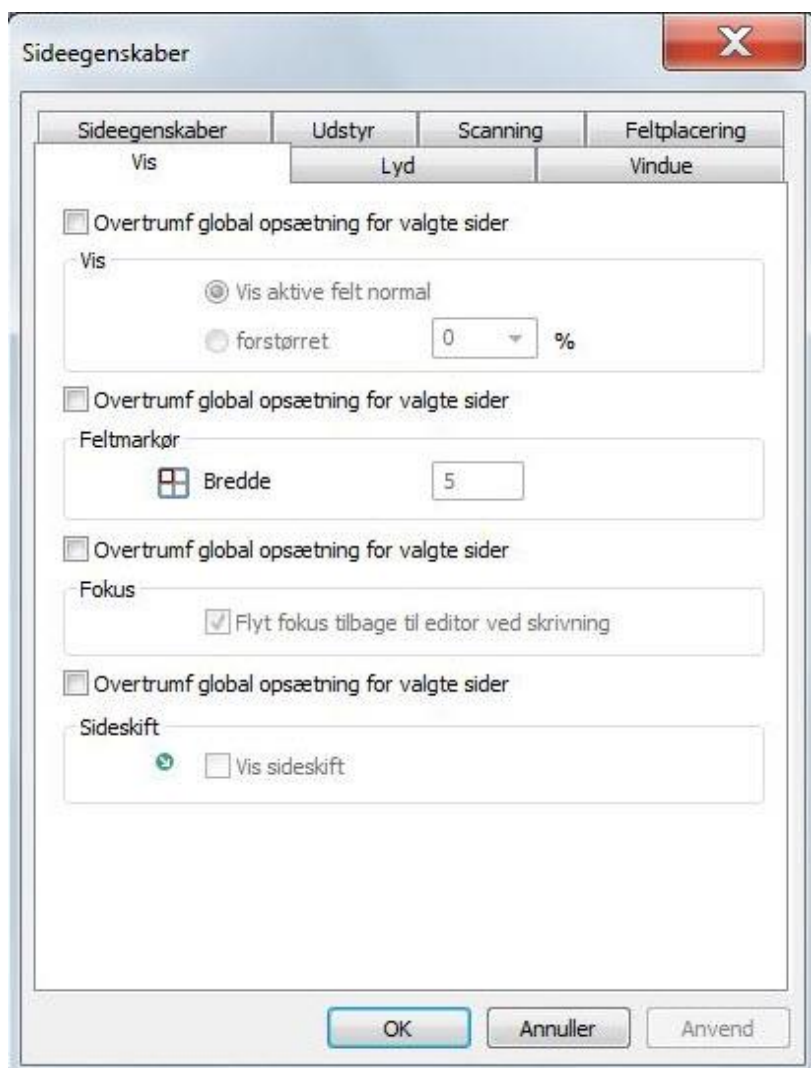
Sideegenskaber

Sideegenskaber | Udstyr | Scanning | Feltplacering
Vis | Lyd | Vindue

Overtrumf global opsætning for valgte sider

Vis
Vis aktive felt normal
forstørret 0 %

Overtrumf global opsætning for valgte sider

Feltmarkør
Bredde 5

Overtrumf global opsætning for valgte sider

Fokus
Flyt fokus tilbage til editor ved skrivning

Overtrumf global opsætning for valgte sider

Sideskift
Vis sideskift

OK Annuller Anvend